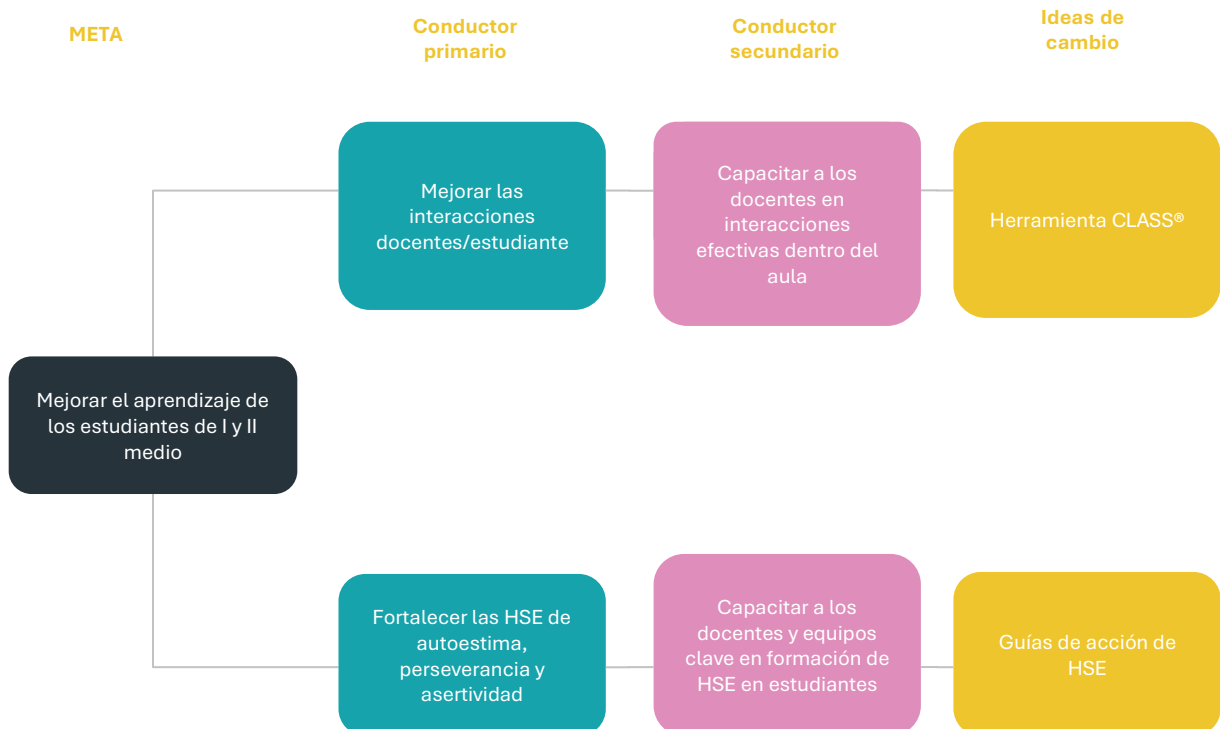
META

Conductor primario

Conductor secundario

Ideas de cambio

Mejorar el aprendizaje de los estudiantes de I y II medio

Mejorar las interacciones docentes/estudiante

Capacitar a los docentes en interacciones efectivas dentro del aula

Herramienta CLASS®

Fortalecer las HSE de autoestima, perseverancia y asertividad

Capacitar a los docentes y equipos clave en formación de HSE en estudiantes

Guías de acción de HSE